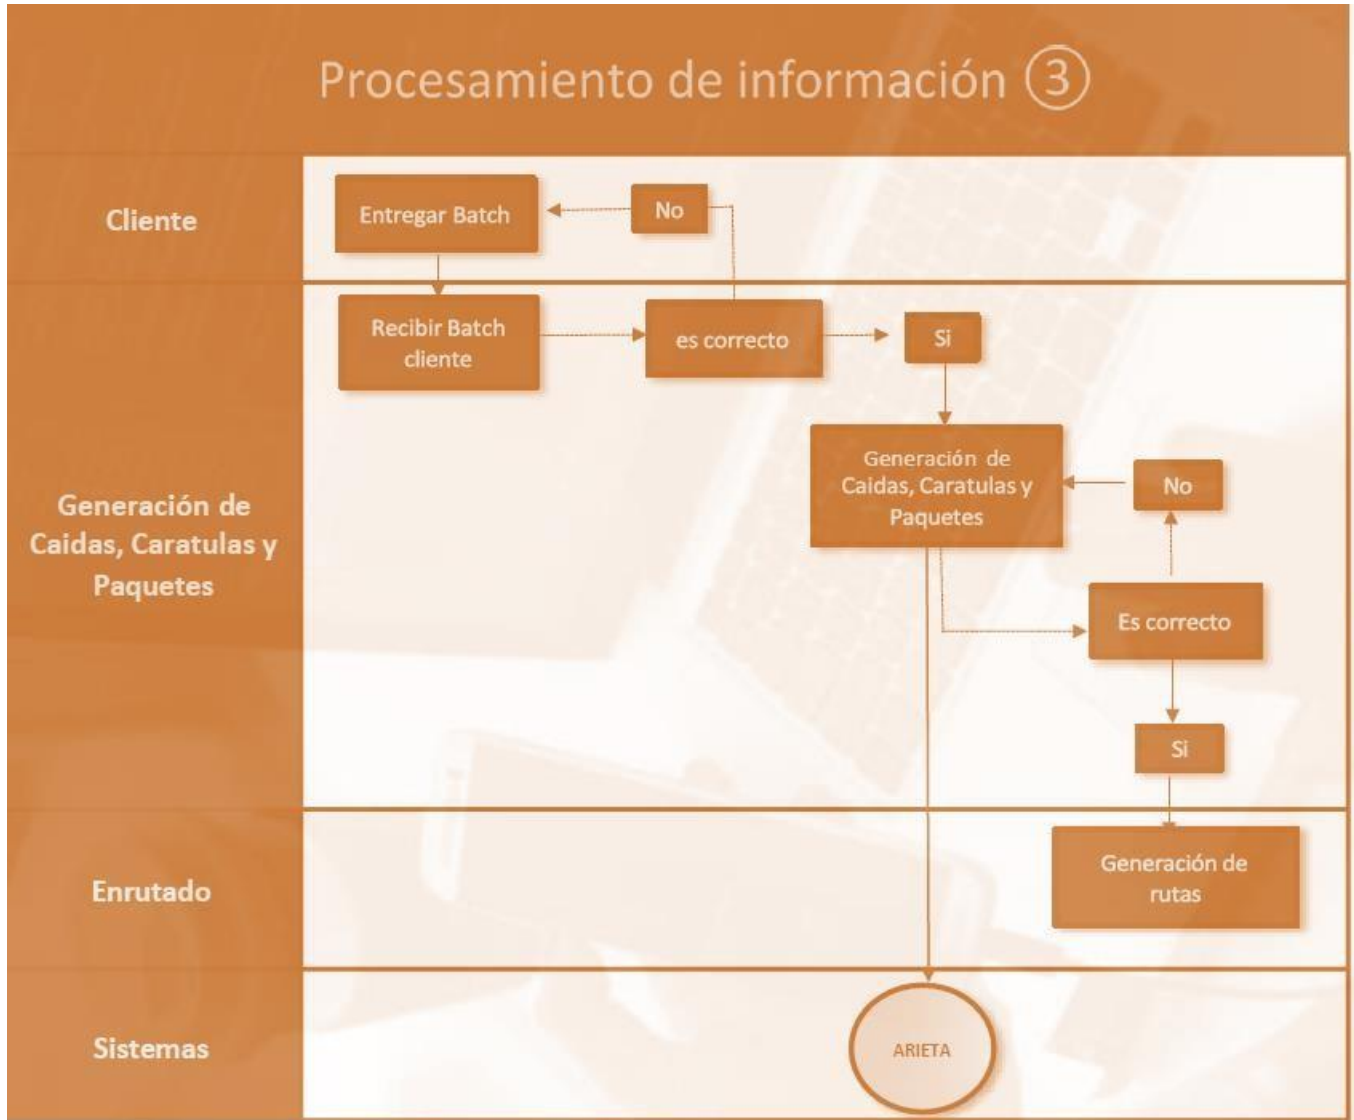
Procesamiento de información ③

Cliente

Entregar Batch

No

Recibir Batch cliente

es correcto

Si

Generación de Caidas, Caratulas y Paquetes

Generación de Caidas, Caratulas y Paquetes

No

Es correcto

Si

Enrutado

Generación de rutas

Sistemas

ARIETA